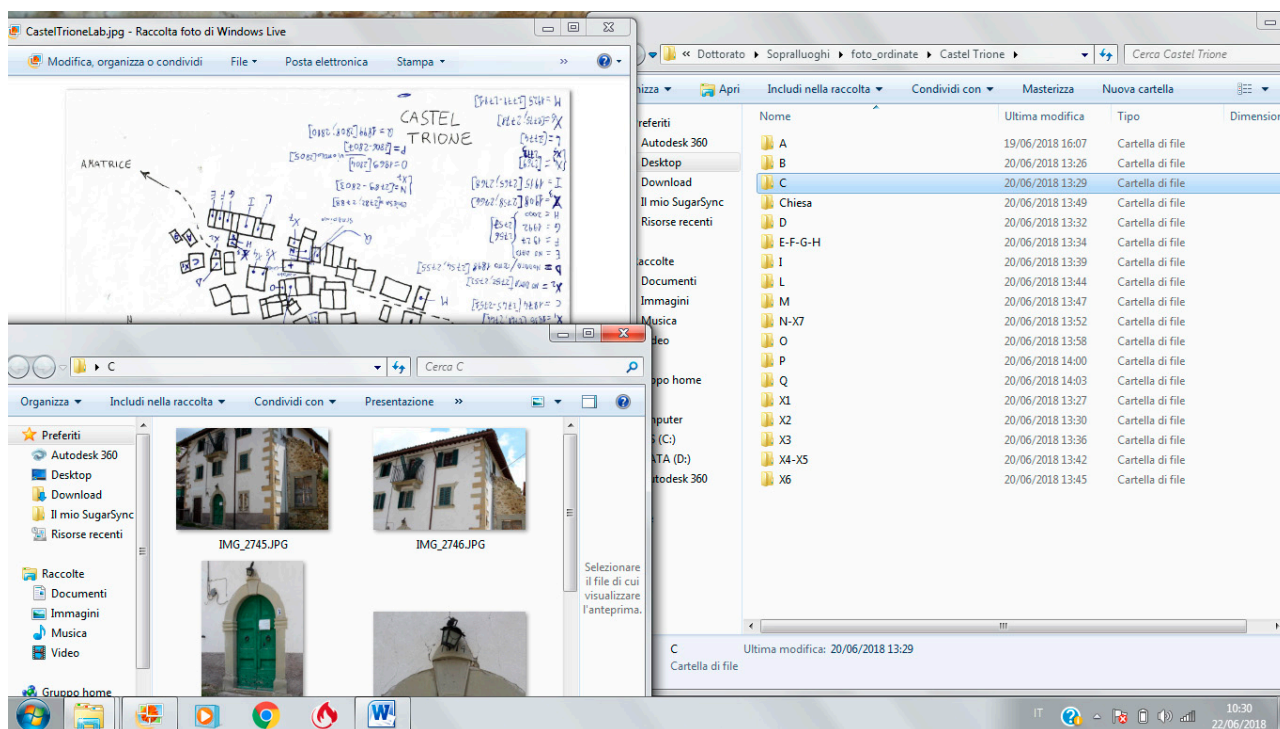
CastelTrioneLab.jpg - Raccolta foto di Windows Live

Modifica, organizza o condividi   File   Posta elettronica   Stampa   »

CASTEL TRIONE

AMATRICE

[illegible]

« Dottorato ▸ Sopralluoghi ▸ foto_ordinate ▸ Castel Trione ▸

Cerca Castel Trione

nizza   Apri   Includi nella raccolta   Condividi con   Masterizza   Nuova cartella

referiti
Autodesk 360
Desktop
Download
Il mio SugarSync
Risorse recenti

accolte
Documenti
Immagini
Musica
deo

ppo home

nputer
(C:)
ATA (D:)
utodesk 360

| Nome | Ultima modifica | Tipo | Dimension |
|---|---|---|---|
| A | 19/06/2018 16:07 | Cartella di file | |
| B | 20/06/2018 13:26 | Cartella di file | |
| C | 20/06/2018 13:29 | Cartella di file | |
| Chiesa | 20/06/2018 13:49 | Cartella di file | |
| D | 20/06/2018 13:32 | Cartella di file | |
| E-F-G-H | 20/06/2018 13:34 | Cartella di file | |
| I | 20/06/2018 13:39 | Cartella di file | |
| L | 20/06/2018 13:44 | Cartella di file | |
| M | 20/06/2018 13:47 | Cartella di file | |
| N-X7 | 20/06/2018 13:52 | Cartella di file | |
| O | 20/06/2018 13:58 | Cartella di file | |
| P | 20/06/2018 14:00 | Cartella di file | |
| Q | 20/06/2018 14:03 | Cartella di file | |
| X1 | 20/06/2018 13:27 | Cartella di file | |
| X2 | 20/06/2018 13:30 | Cartella di file | |
| X3 | 20/06/2018 13:36 | Cartella di file | |
| X4-X5 | 20/06/2018 13:42 | Cartella di file | |
| X6 | 20/06/2018 13:45 | Cartella di file | |

C   Ultima modifica: 20/06/2018 13:29
Cartella di file

▸ C

Cerca C

Organizza   Includi nella raccolta   Condividi con   Presentazione   »

Preferiti
Autodesk 360
Desktop
Download
Il mio SugarSync
Risorse recenti

Raccolte
Documenti
Immagini
Musica
Video

Gruppo home

IMG_2745.JPG
IMG_2746.JPG

Selezionare il file di cui visualizzare l'anteprima.

IT
10:30
22/06/2018